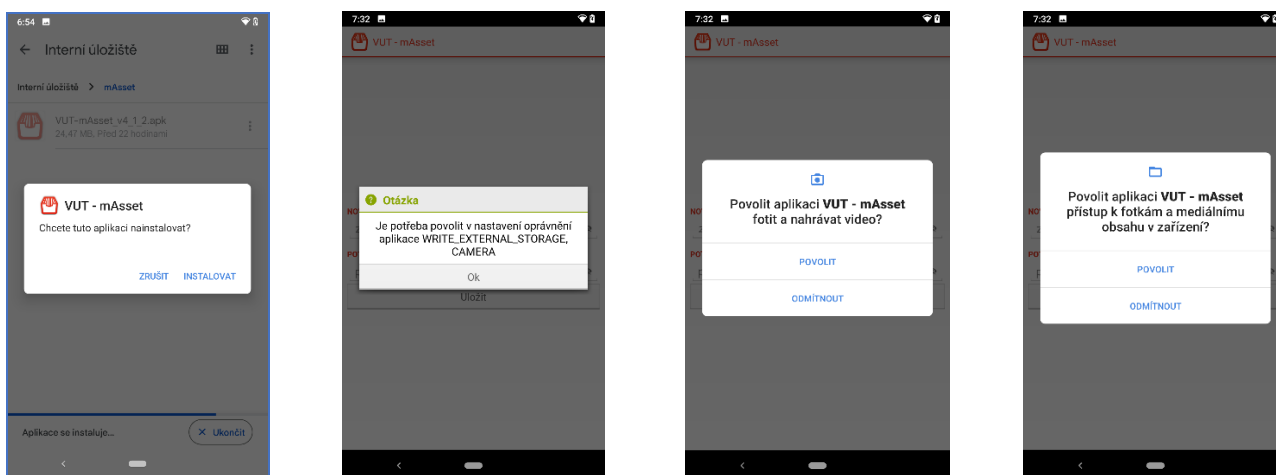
6:54

Interní úložiště

Interní úložiště > mAsset

VUT-mAsset_v4_1_2.apk
24,47 MB, Před 22 hodinami

VUT - mAsset
Chcete tuto aplikaci nainstalovat?

ZRUŠIT INSTALOVAT

Aplikace se instaluje...

Ukončit

7:32

VUT - mAsset

Otázka
Je potřeba povolit v nastavení oprávnění aplikace WRITE_EXTERNAL_STORAGE, CAMERA

Ok

Uložit

7:32

VUT - mAsset

Povolit aplikaci **VUT - mAsset** fotit a nahrávat video?

POVOLIT

ODMÍTNOUT

7:32

VUT - mAsset

Povolit aplikaci **VUT - mAsset** přístup k fotkám a mediálnímu obsahu v zařízení?

POVOLIT

ODMÍTNOUT